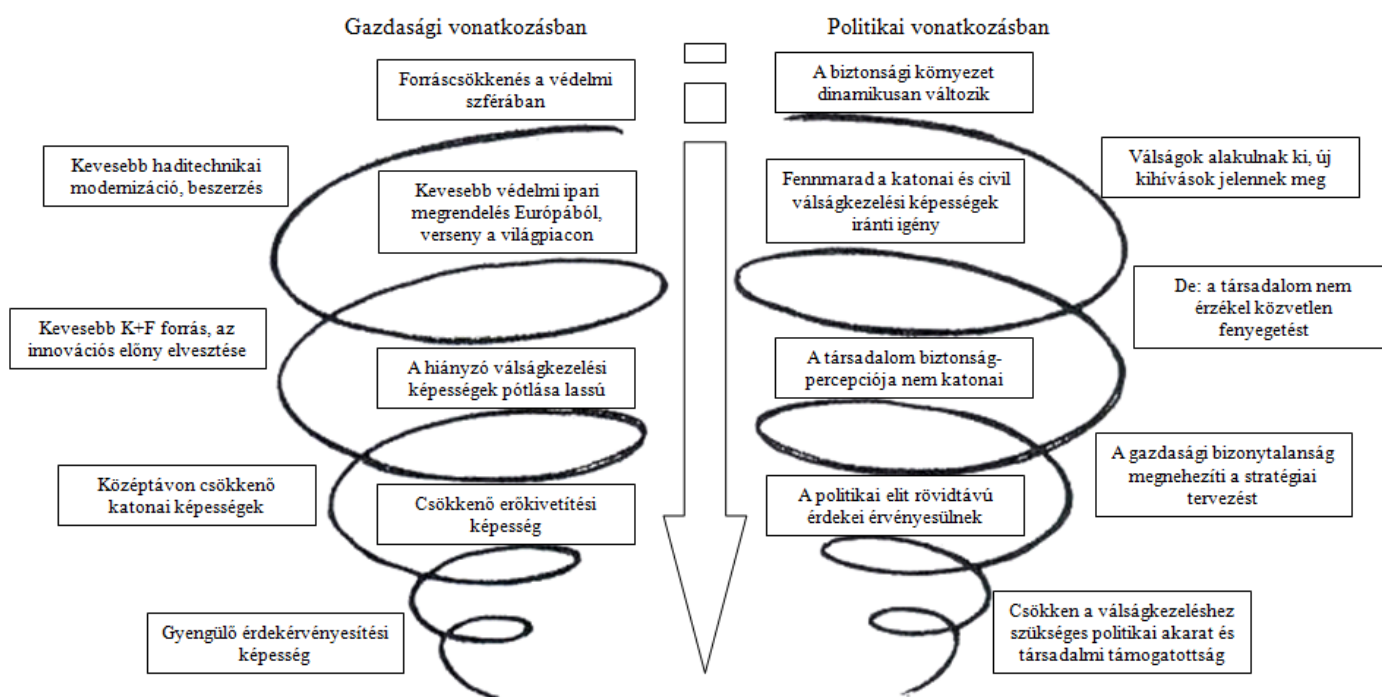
Gazdasági vonatkozásban

Politikai vonatkozásban

Forráscsökkenés a védelmi szférában

A biztonsági környezet dinamikusan változik

Kevesebb haditechnikai modernizáció, beszerzés

Válságok alakulnak ki, új kihívások jelennek meg

Kevesebb védelmi ipari megrendelés Európából, verseny a világpiacon

Fennmarad a katonai és civil válságkezelési képességek iránti igény

De: a társadalom nem érzékel közvetlen fenyegetést

Kevesebb K+F forrás, az innovációs előny elvesztése

A hiányzó válságkezelési képességek pótlása lassú

A társadalom biztonság-percepciója nem katonai

A gazdasági bizonytalanság megnehezíti a stratégiai tervezést

Középtávon csökkenő katonai képességek

Csökkenő erőkivetítési képesség

A politikai elit rövidtávú érdekei érvényesülnek

Gyengülő érdekérvényesítési képesség

Csökken a válságkezeléshez szükséges politikai akarat és társadalmi támogatottság